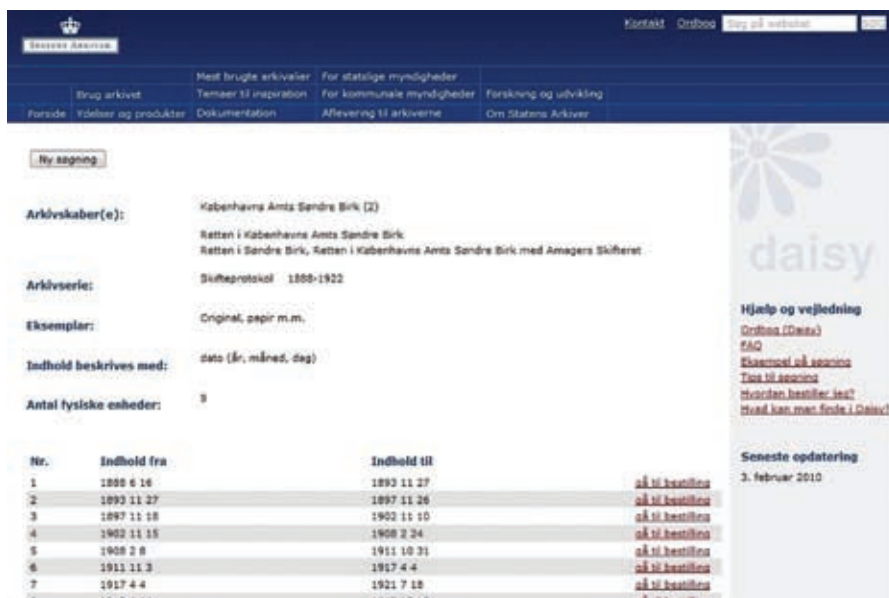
Statens Arkiver

Kontakt Ordbog Søg på webstedet SØG

Mest brugte arkivalier | For statslige myndigheder
Brug arkivet | Temaer til inspiration | For kommunale myndigheder | Forskning og udvikling
Forside | Ydelser og produkter | Dokumentation | Aflevering til arkiverne | Om Statens Arkiver

Ny søgning

Arkivskaber(e): Københavns Amts Søndre Birk (2)

Retten i Københavns Amts Søndre Birk
Retten i Søndre Birk, Retten i Københavns Amts Søndre Birk med Amagers Skifteret

Arkivserie: Skifteprotokol 1888-1922

Eksemplar: Original, papir m.m.

Indhold beskrives med: dato (år, måned, dag)

Antal fysiske enheder: 9

| Nr. | Indhold fra | Indhold til | |
|---|---|---|---|
| 1 | 1888 6 16 | 1893 11 27 | gå til bestilling |
| 2 | 1893 11 27 | 1897 11 26 | gå til bestilling |
| 3 | 1897 11 18 | 1902 11 10 | gå til bestilling |
| 4 | 1902 11 15 | 1908 2 24 | gå til bestilling |
| 5 | 1908 2 8 | 1911 10 31 | gå til bestilling |
| 6 | 1911 11 3 | 1917 4 4 | gå til bestilling |
| 7 | 1917 4 4 | 1921 7 18 | gå til bestilling |

daisy

Hjælp og vejledning
Ordbog (Daisy)
FAQ
Eksempel på søgning
Tips til søgning
Hvordan bestiller jeg?
Hvad kan man finde i Daisy?

Seneste opdatering
3. februar 2010